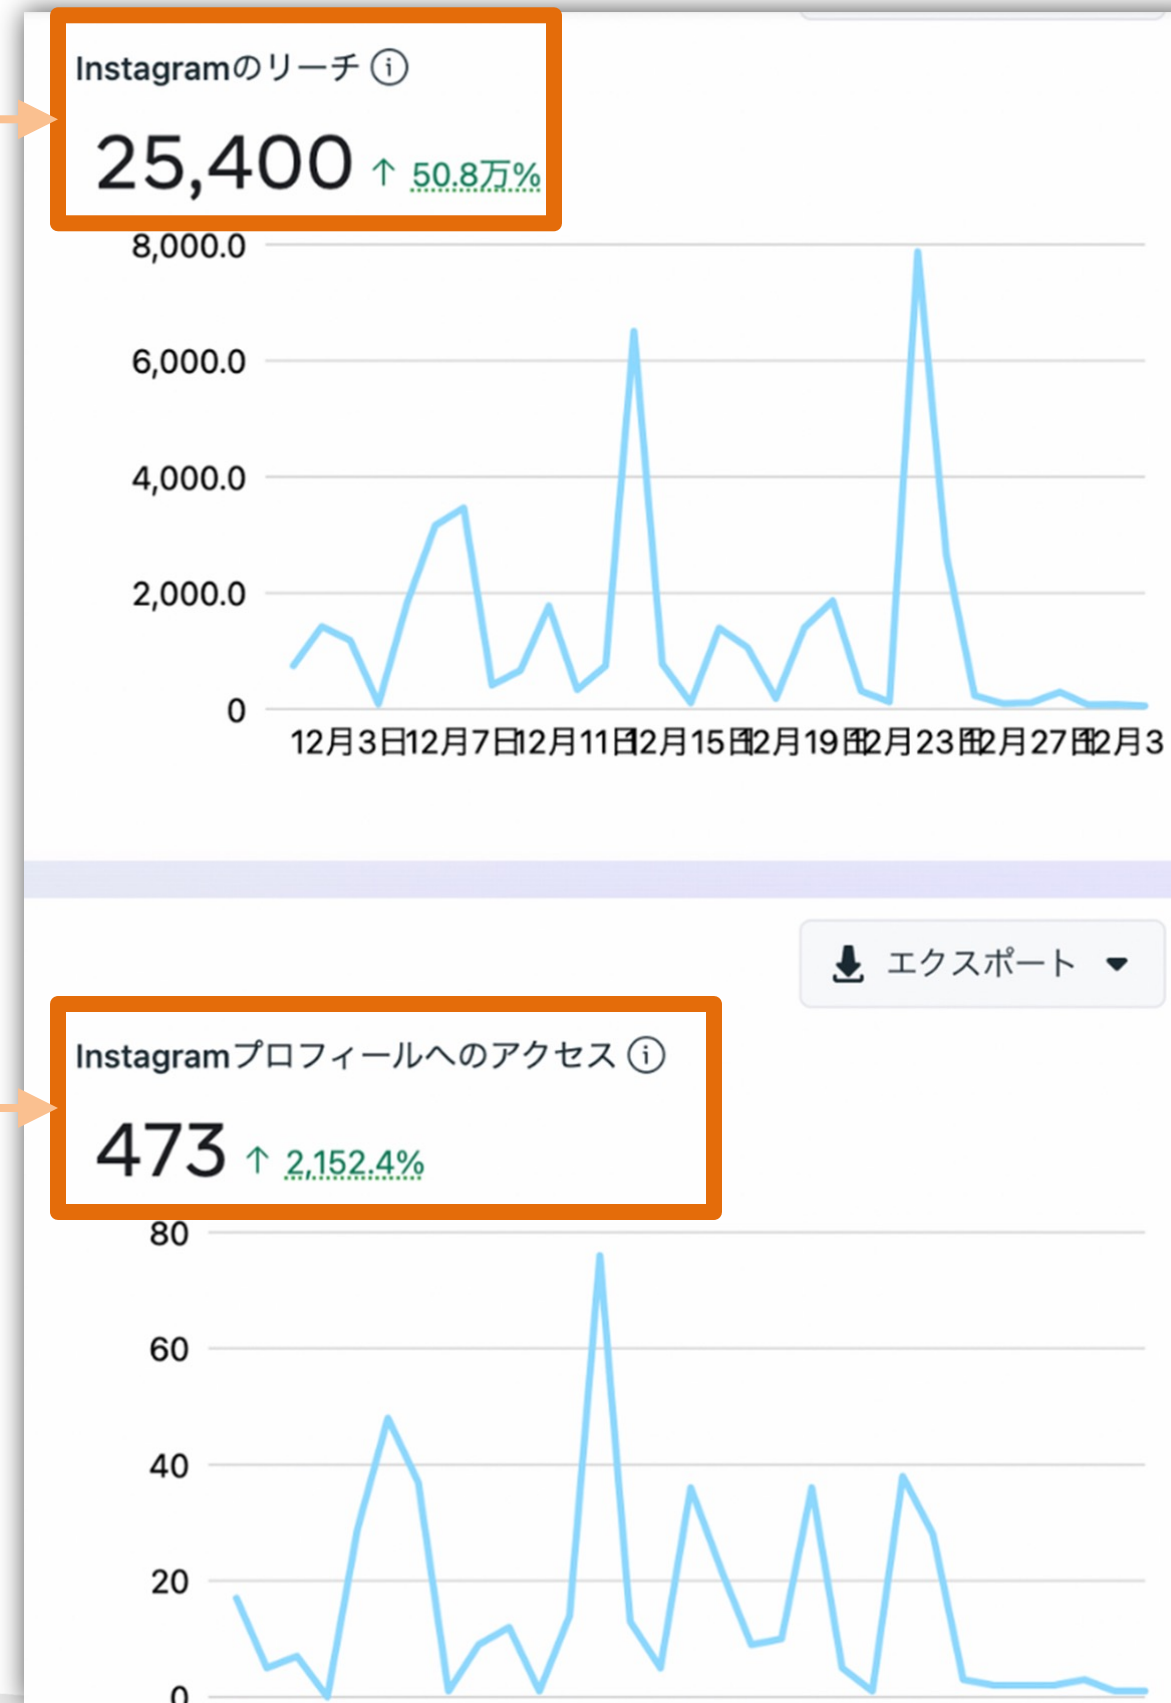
Instagramのリーチ ⓘ

25,400 ↑ 50.8万%

8,000.0
6,000.0
4,000.0
2,000.0
0

12月3日 12月7日 12月11日 12月15日 12月19日 12月23日 12月27日 12月3

エクスポート

Instagramプロフィールへのアクセス ⓘ

473 ↑ 2,152.4%

80
60
40
20
0